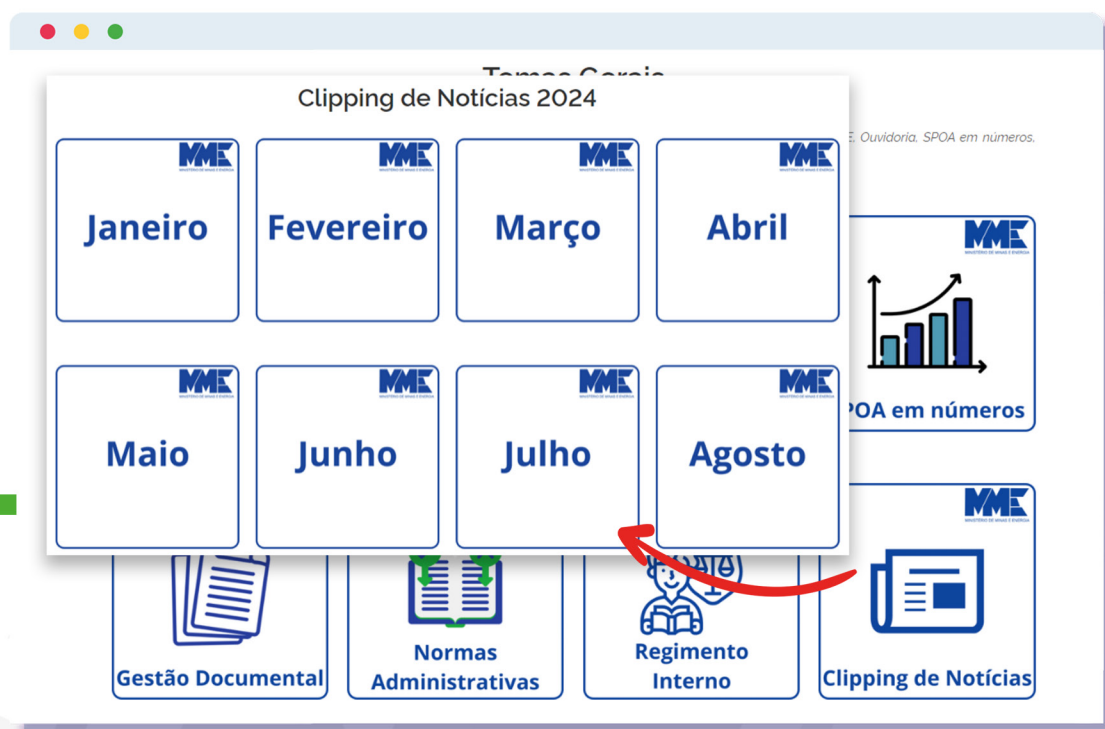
Temas Gerais

Clipping de Notícias 2024

MME MINISTÉRIO DE MINAS E ENERGIA

Janeiro

MME MINISTÉRIO DE MINAS E ENERGIA

Fevereiro

MME MINISTÉRIO DE MINAS E ENERGIA

Março

MME MINISTÉRIO DE MINAS E ENERGIA

Abril

E, Ouvidoria, SPOA em números,

MME MINISTÉRIO DE MINAS E ENERGIA

SPOA em números

MME MINISTÉRIO DE MINAS E ENERGIA

Maio

MME MINISTÉRIO DE MINAS E ENERGIA

Junho

MME MINISTÉRIO DE MINAS E ENERGIA

Julho

MME MINISTÉRIO DE MINAS E ENERGIA

Agosto

MME MINISTÉRIO DE MINAS E ENERGIA

Gestão Documental

Normas Administrativas

Regimento Interno

Clipping de Notícias